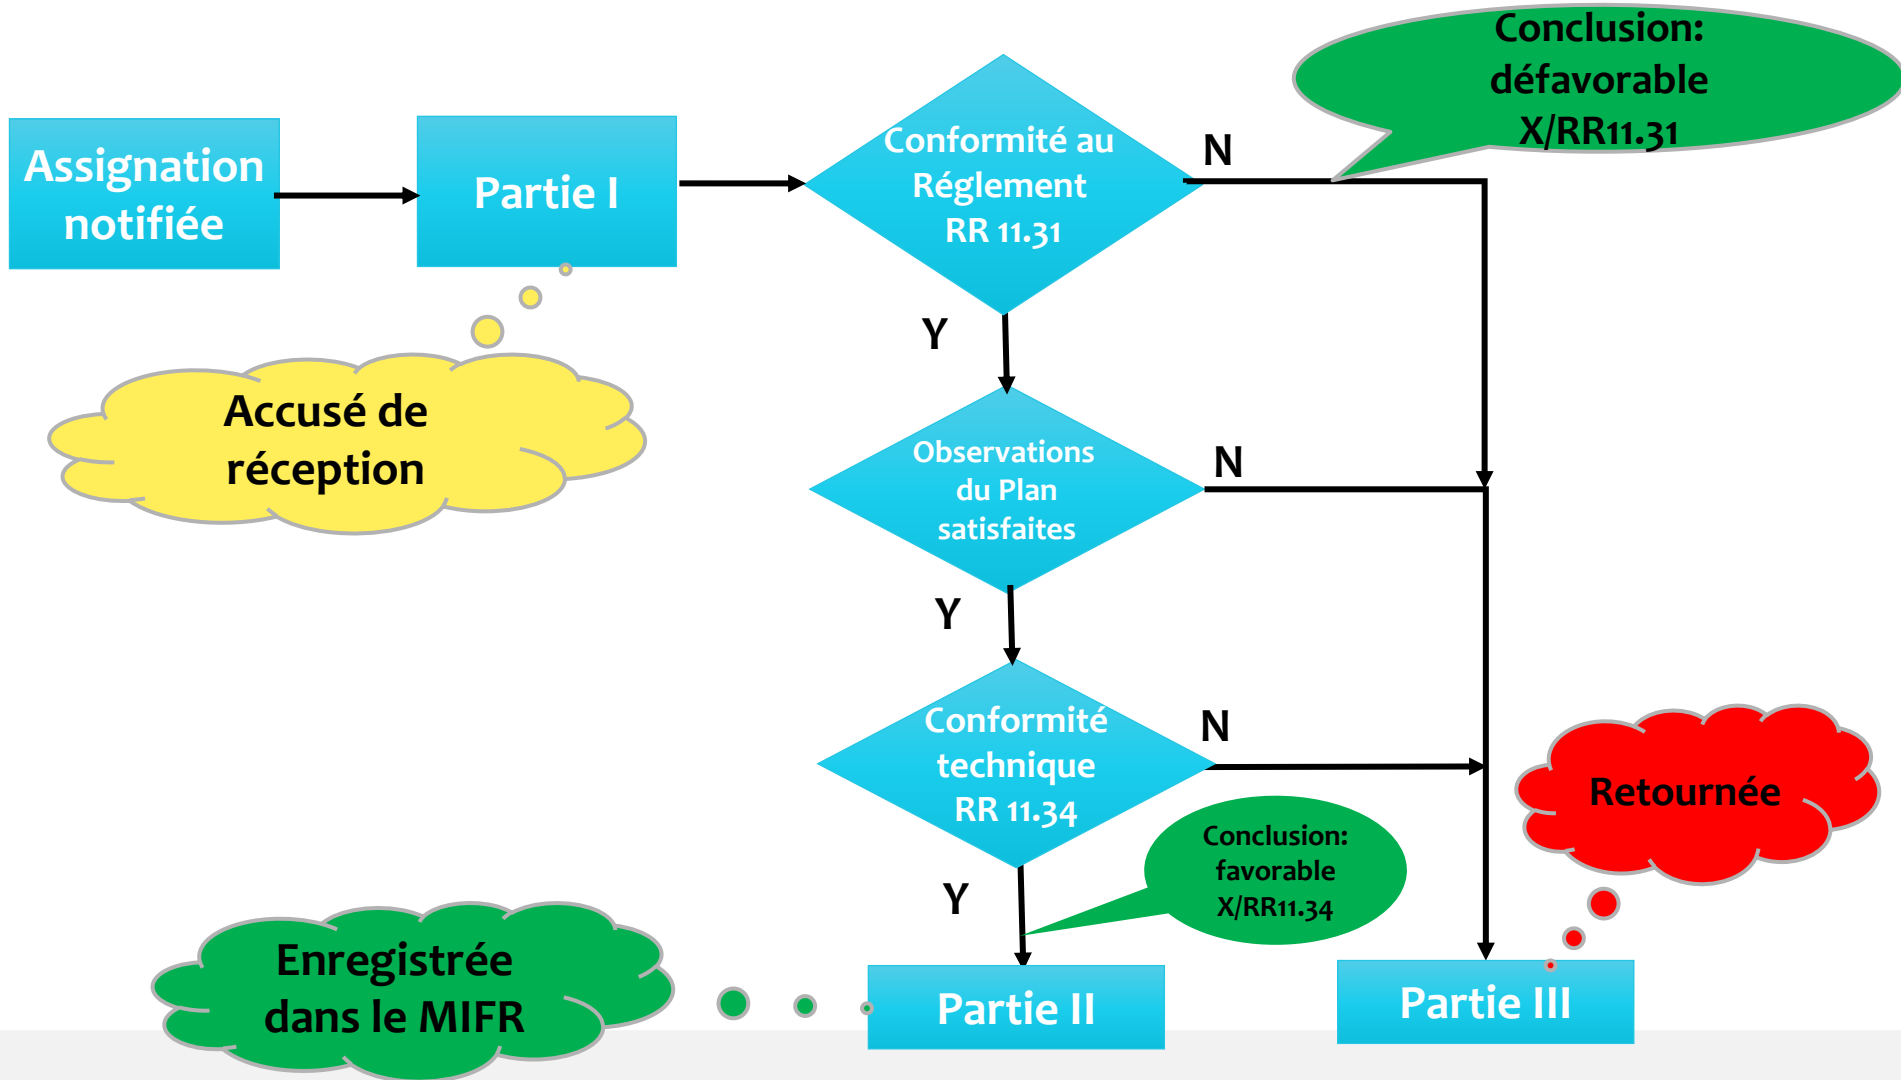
Assignation notifiée

Partie I

Accusé de réception

Conformité au Réglement RR 11.31

N

Conclusion: défavorable X/RR11.31

Y

Observations du Plan satisfaites

N

Y

Conformité technique RR 11.34

N

Retournée

Conclusion: favorable X/RR11.34

Y

Enregistrée dans le MIFR

Partie II

Partie III